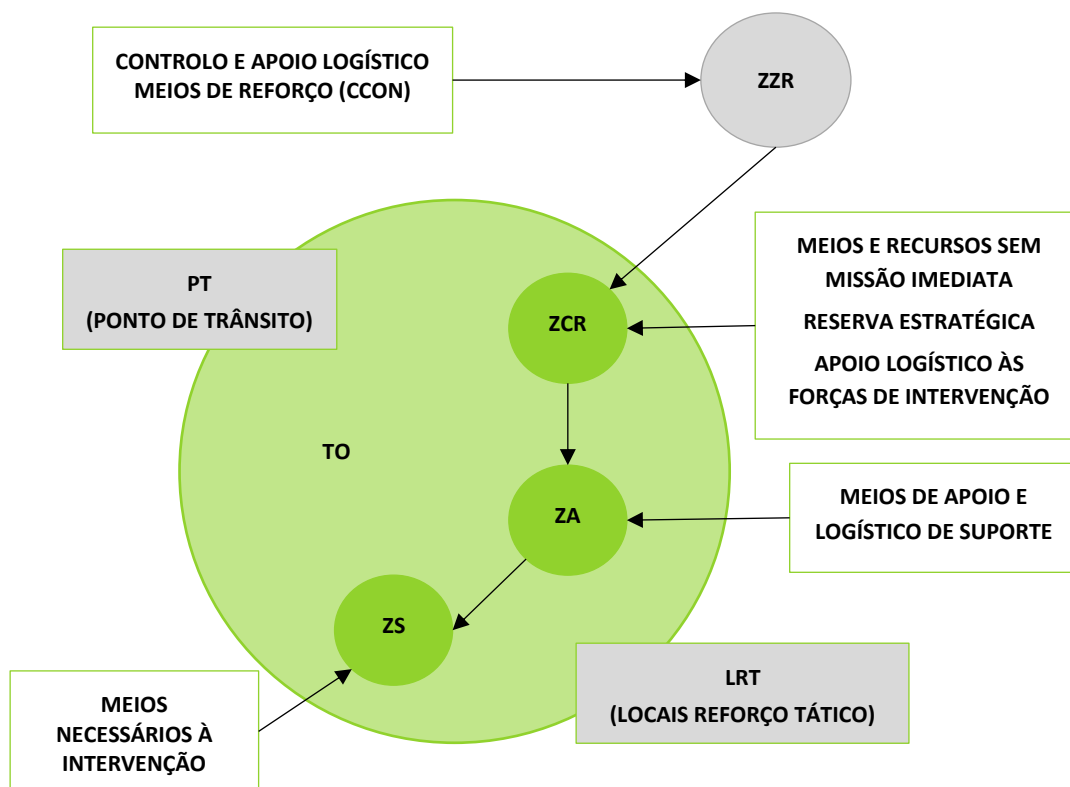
CONTROLO E APOIO LOGÍSTICO MEIOS DE REFORÇO (CCON)

ZZR

MEIOS E RECURSOS SEM MISSÃO IMEDIATA

RESERVA ESTRATÉGICA

APOIO LOGÍSTICO ÀS FORÇAS DE INTERVENÇÃO

PT

(PONTO DE TRÂNSITO)

ZCR

TO

ZA

MEIOS DE APOIO E LOGÍSTICO DE SUPORTE

ZS

LRT

(LOCAIS REFORÇO TÁTICO)

MEIOS NECESSÁRIOS À INTERVENÇÃO